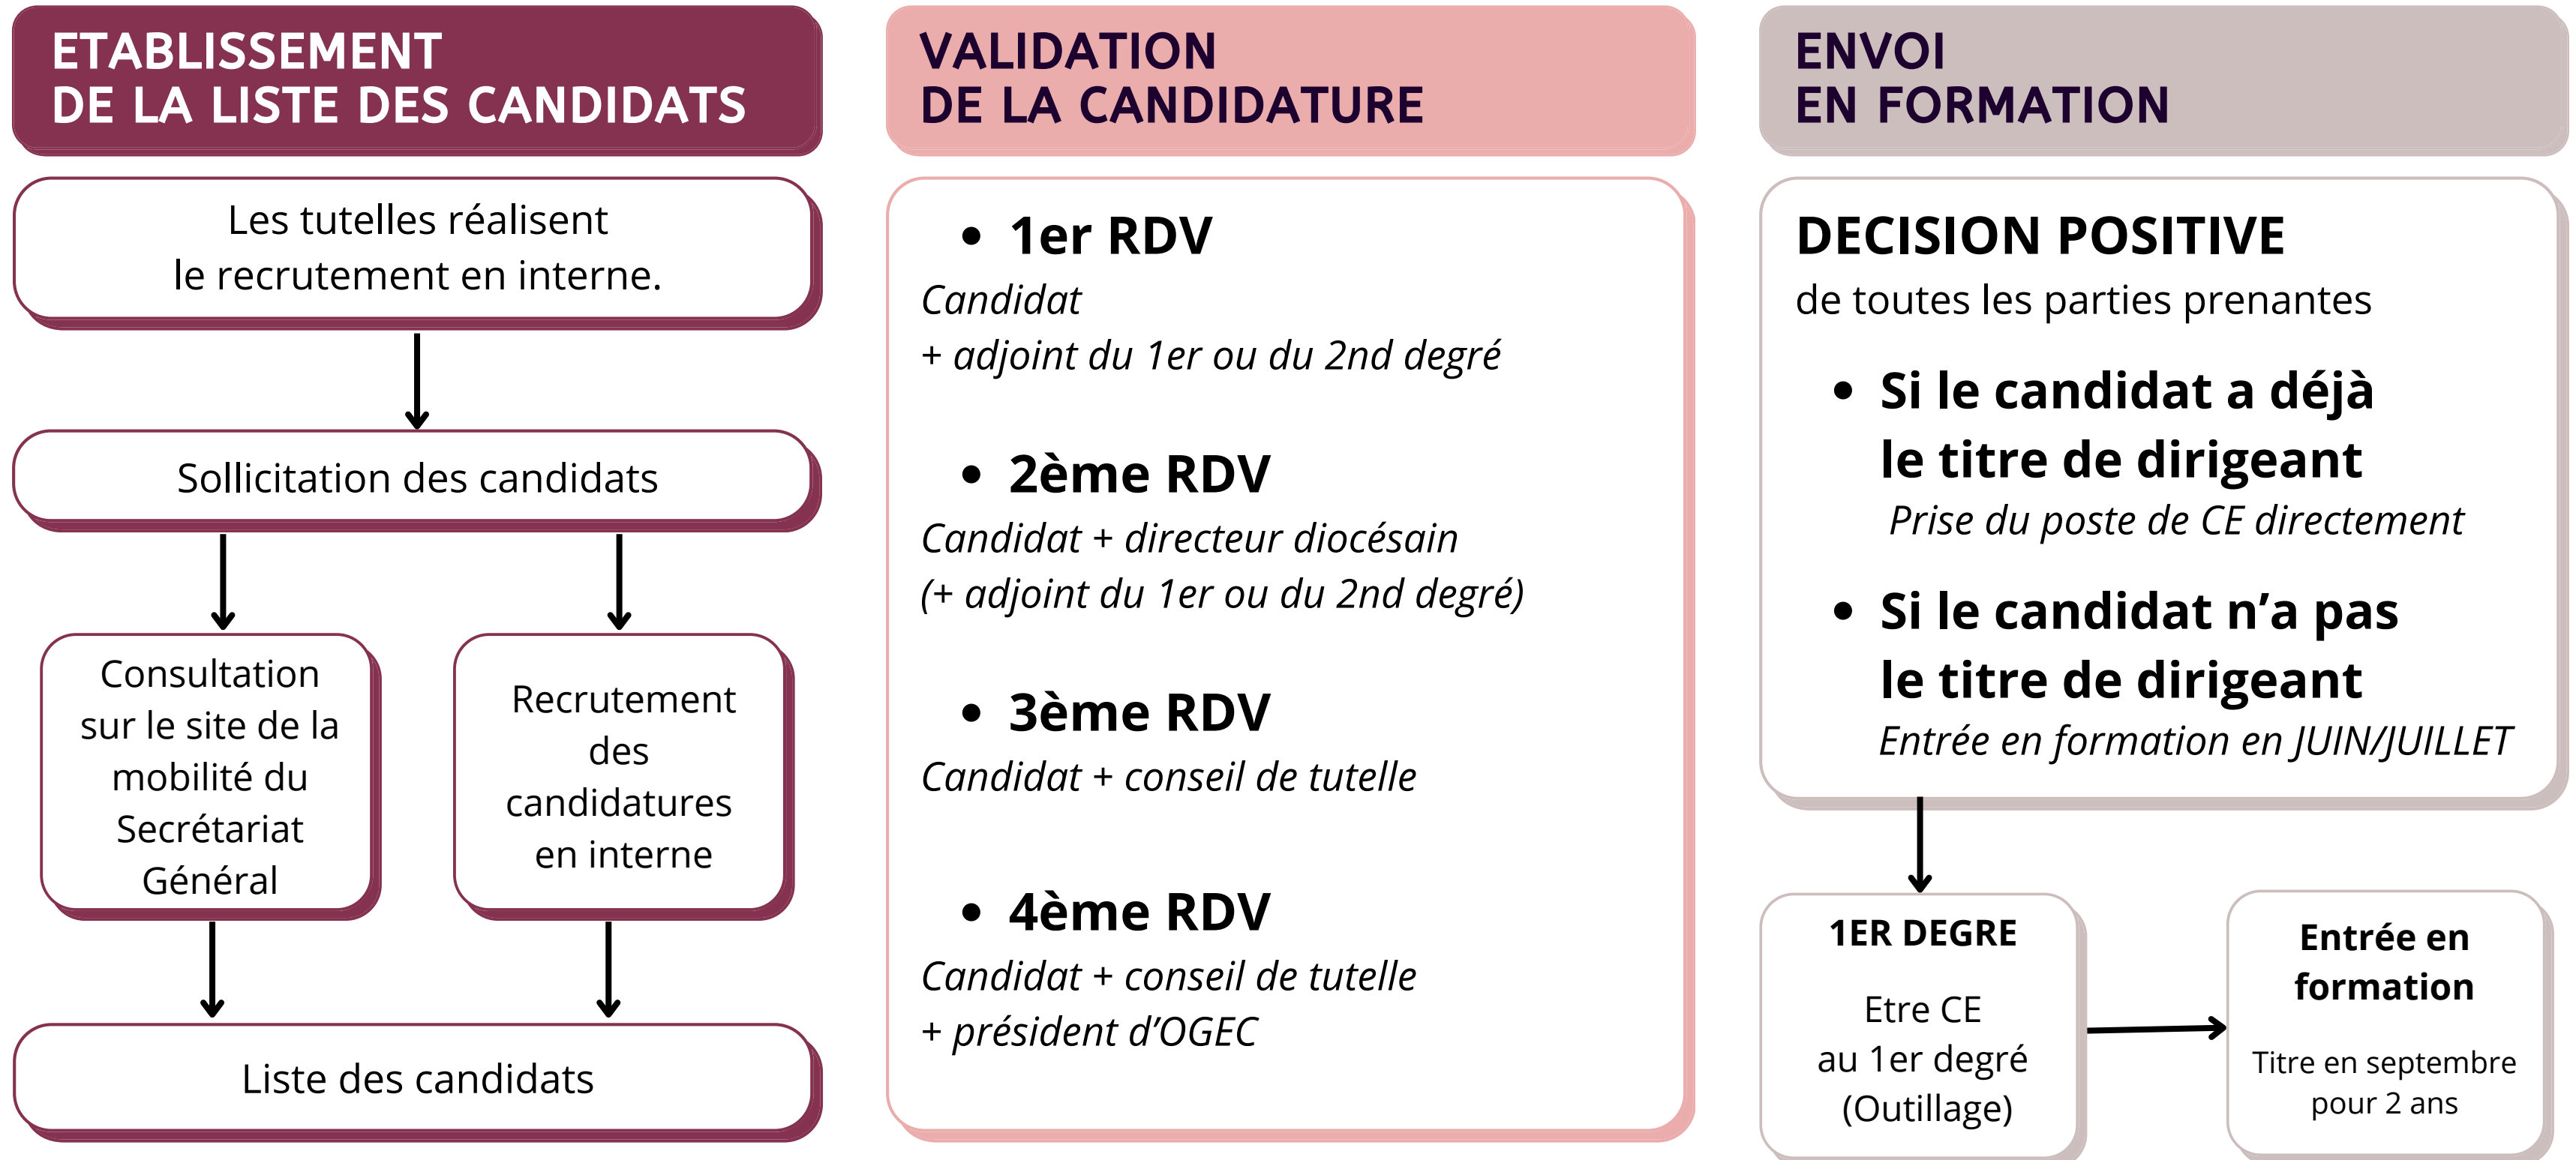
ETABLISSEMENT
DE LA LISTE DES CANDIDATS

Les tutelles réalisent le recrutement en interne.

Sollicitation des candidats

Consultation sur le site de la mobilité du Secrétariat Général

Recrutement des candidatures en interne

Liste des candidats

VALIDATION
DE LA CANDIDATURE

• 1er RDV
*Candidat*
*+ adjoint du 1er ou du 2nd degré*

• 2ème RDV
*Candidat + directeur diocésain*
*(+ adjoint du 1er ou du 2nd degré)*

• 3ème RDV
*Candidat + conseil de tutelle*

• 4ème RDV
*Candidat + conseil de tutelle*
*+ président d'OGEC*

ENVOI
EN FORMATION

DECISION POSITIVE
de toutes les parties prenantes

• Si le candidat a déjà le titre de dirigeant
*Prise du poste de CE directement*

• Si le candidat n'a pas le titre de dirigeant
*Entrée en formation en JUIN/JUILLET*

1ER DEGRE

Etre CE
au 1er degré
(Outillage)

Entrée en formation

Titre en septembre pour 2 ans